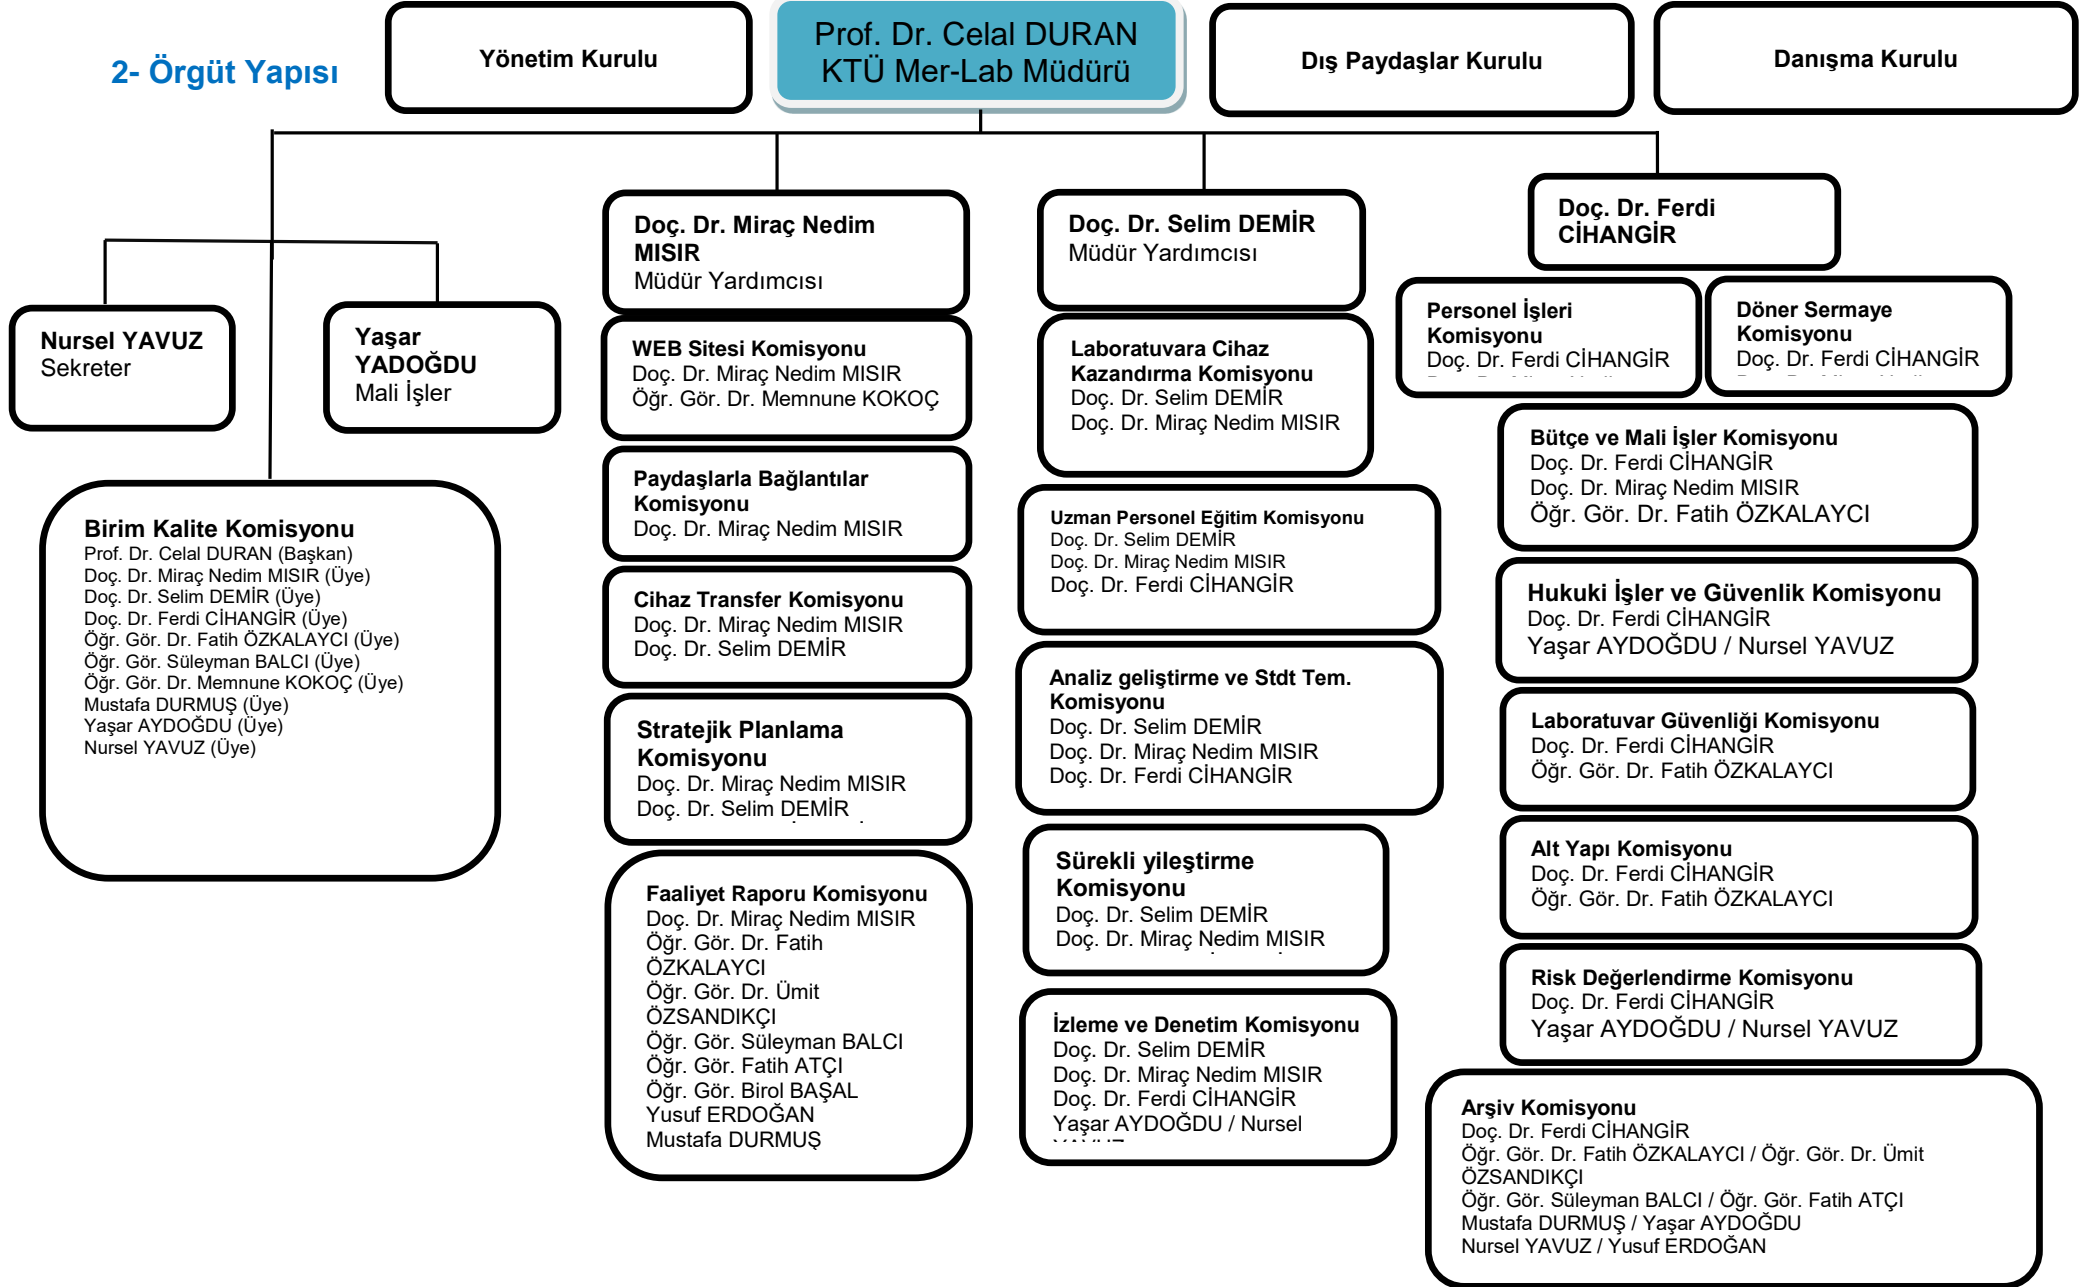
2- Örgüt Yapısı

Yönetim Kurulu

Prof. Dr. Celal DURAN
KTÜ Mer-Lab Müdürü

Dış Paydaşlar Kurulu

Danışma Kurulu

Nursel YAVUZ
Sekreter

Yaşar YADOĞDU
Mali İşler

Birim Kalite Komisyonu
Prof. Dr. Celal DURAN (Başkan)
Doç. Dr. Miraç Nedim MISIR (Üye)
Doç. Dr. Selim DEMİR (Üye)
Doç. Dr. Ferdi CİHANGİR (Üye)
Öğr. Gör. Dr. Fatih ÖZKALAYCI (Üye)
Öğr. Gör. Süleyman BALCI (Üye)
Öğr. Gör. Dr. Memnune KOKOÇ (Üye)
Mustafa DURMUŞ (Üye)
Yaşar AYDOĞDU (Üye)
Nursel YAVUZ (Üye)

Doç. Dr. Miraç Nedim MISIR
Müdür Yardımcısı

WEB Sitesi Komisyonu
Doç. Dr. Miraç Nedim MISIR
Öğr. Gör. Dr. Memnune KOKOÇ

Paydaşlarla Bağlantılar Komisyonu
Doç. Dr. Miraç Nedim MISIR

Cihaz Transfer Komisyonu
Doç. Dr. Miraç Nedim MISIR
Doç. Dr. Selim DEMİR

Stratejik Planlama Komisyonu
Doç. Dr. Miraç Nedim MISIR
Doç. Dr. Selim DEMİR

Faaliyet Raporu Komisyonu
Doç. Dr. Miraç Nedim MISIR
Öğr. Gör. Dr. Fatih ÖZKALAYCI
Öğr. Gör. Dr. Ümit ÖZSANDIKÇI
Öğr. Gör. Süleyman BALCI
Öğr. Gör. Fatih ATÇI
Öğr. Gör. Birol BAŞAL
Yusuf ERDOĞAN
Mustafa DURMUŞ

Doç. Dr. Selim DEMİR
Müdür Yardımcısı

Laboratuvara Cihaz Kazandırma Komisyonu
Doç. Dr. Selim DEMİR
Doç. Dr. Miraç Nedim MISIR

Uzman Personel Eğitim Komisyonu
Doç. Dr. Selim DEMİR
Doç. Dr. Miraç Nedim MISIR
Doç. Dr. Ferdi CİHANGİR

Analiz geliştirme ve Stdt Tem. Komisyonu
Doç. Dr. Selim DEMİR
Doç. Dr. Miraç Nedim MISIR
Doç. Dr. Ferdi CİHANGİR

Sürekli yileştirme Komisyonu
Doç. Dr. Selim DEMİR
Doç. Dr. Miraç Nedim MISIR

İzleme ve Denetim Komisyonu
Doç. Dr. Selim DEMİR
Doç. Dr. Miraç Nedim MISIR
Doç. Dr. Ferdi CİHANGİR
Yaşar AYDOĞDU / Nursel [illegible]

Doç. Dr. Ferdi CİHANGİR

Personel İşleri Komisyonu
Doç. Dr. Ferdi CİHANGİR
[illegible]

Döner Sermaye Komisyonu
Doç. Dr. Ferdi CİHANGİR
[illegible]

Bütçe ve Mali İşler Komisyonu
Doç. Dr. Ferdi CİHANGİR
Doç. Dr. Miraç Nedim MISIR
Öğr. Gör. Dr. Fatih ÖZKALAYCI

Hukuki İşler ve Güvenlik Komisyonu
Doç. Dr. Ferdi CİHANGİR
Yaşar AYDOĞDU / Nursel YAVUZ

Laboratuvar Güvenliği Komisyonu
Doç. Dr. Ferdi CİHANGİR
Öğr. Gör. Dr. Fatih ÖZKALAYCI

Alt Yapı Komisyonu
Doç. Dr. Ferdi CİHANGİR
Öğr. Gör. Dr. Fatih ÖZKALAYCI

Risk Değerlendirme Komisyonu
Doç. Dr. Ferdi CİHANGİR
Yaşar AYDOĞDU / Nursel YAVUZ

Arşiv Komisyonu
Doç. Dr. Ferdi CİHANGİR
Öğr. Gör. Dr. Fatih ÖZKALAYCI / Öğr. Gör. Dr. Ümit ÖZSANDIKÇI
Öğr. Gör. Süleyman BALCI / Öğr. Gör. Fatih ATÇI
Mustafa DURMUŞ / Yaşar AYDOĞDU
Nursel YAVUZ / Yusuf ERDOĞAN